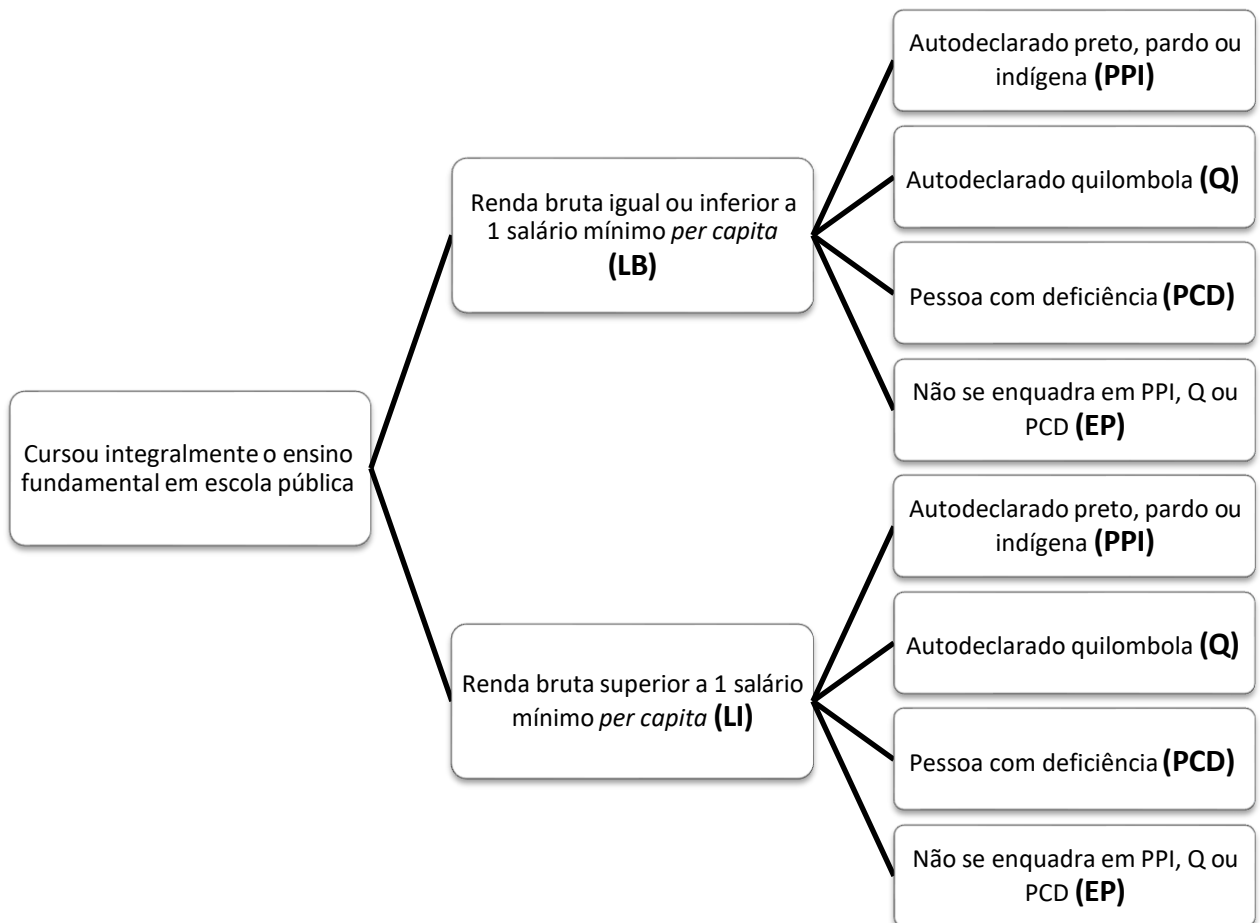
Cursou integralmente o ensino fundamental em escola pública

Renda bruta igual ou inferior a 1 salário mínimo *per capita* **(LB)**

Autodeclarado preto, pardo ou indígena **(PPI)**

Autodeclarado quilombola **(Q)**

Pessoa com deficiência **(PCD)**

Não se enquadra em PPI, Q ou PCD **(EP)**

Renda bruta superior a 1 salário mínimo *per capita* **(LI)**

Autodeclarado preto, pardo ou indígena **(PPI)**

Autodeclarado quilombola **(Q)**

Pessoa com deficiência **(PCD)**

Não se enquadra em PPI, Q ou PCD **(EP)**